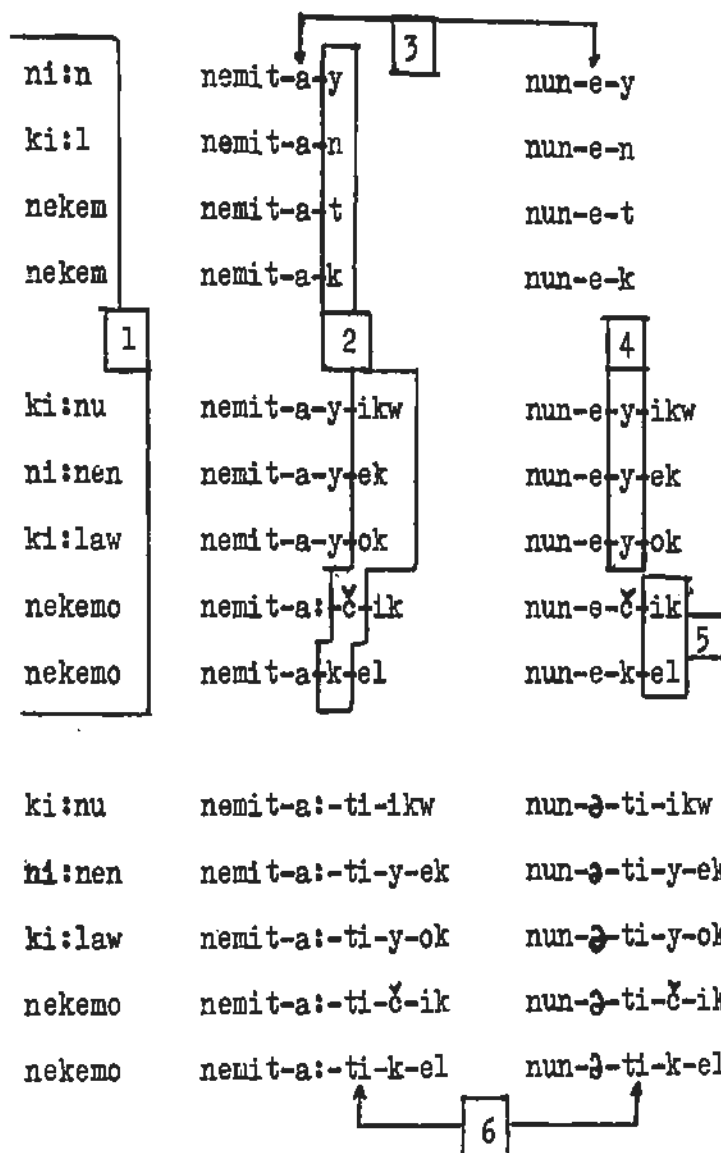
| | | |
|---|---|---|
| ni:n | nemit-a-y | nun-e-y |
| ki:l | nemit-a-n | nun-e-n |
| nekem | nemit-a-t | nun-e-t |
| nekem | nemit-a-k | nun-e-k |
| ki:nu | nemit-a-y-ikw | nun-e-y-ikw |
| ni:nen | nemit-a-y-ek | nun-e-y-ek |
| ki:law | nemit-a-y-ok | nun-e-y-ok |
| nekemo | nemit-a:-č-ik | nun-e-č-ik |
| nekemo | nemit-a-k-el | nun-e-k-el |

1 2 3 4 5

| | | |
|---|---|---|
| ki:nu | nemit-a:-ti-ikw | nun-ə-ti-ikw |
| ni:nen | nemit-a:-ti-y-ek | nun-ə-ti-y-ek |
| ki:law | nemit-a:-ti-y-ok | nun-ə-ti-y-ok |
| nekemo | nemit-a:-ti-č-ik | nun-ə-ti-č-ik |
| nekemo | nemit-a:-ti-k-el | nun-ə-ti-k-el |

6